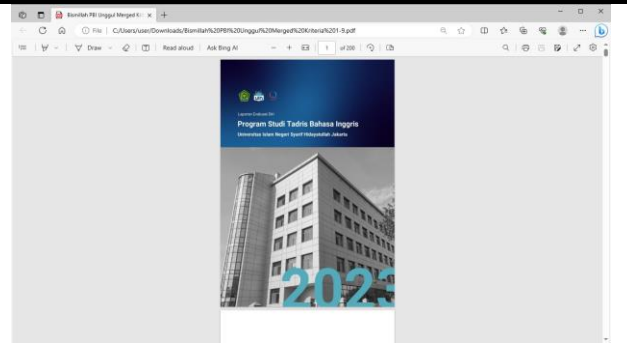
Bismillah PBI Unggul Merged Kr ×

File | C:/Users/user/Downloads/Bismillah%20PBI%20Unggul%20Merged%20Kriteria%201-9.pdf

Draw Read aloud Ask Bing AI − + 1 of 288

Laporan Evaluasi Diri

Program Studi Tadris Bahasa Inggris

Universitas Islam Negeri Syarif Hidayatullah Jakarta

2023